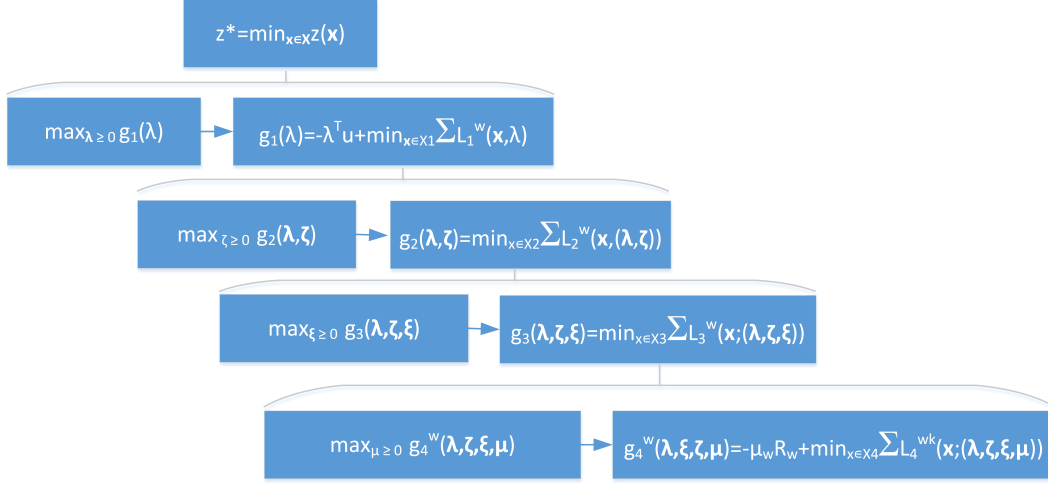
$z^*=\min_{\mathbf{x}\in X} z(\mathbf{x})$

$\max_{\boldsymbol{\lambda}\geq 0} g_1(\lambda)$

$g_1(\lambda)=-\lambda^T u+\min_{\mathbf{x}\in X1}\sum L_1^w(\mathbf{x},\lambda)$

$\max_{\zeta\geq 0} g_2(\boldsymbol{\lambda},\boldsymbol{\zeta})$

$g_2(\boldsymbol{\lambda},\boldsymbol{\zeta})=\min_{x\in X2}\sum L_2^w(\mathbf{x},(\boldsymbol{\lambda},\boldsymbol{\zeta}))$

$\max_{\xi\geq 0} g_3(\boldsymbol{\lambda},\boldsymbol{\zeta},\boldsymbol{\xi})$

$g_3(\boldsymbol{\lambda},\boldsymbol{\zeta},\boldsymbol{\xi})=\min_{x\in X3}\sum L_3^w(\mathbf{x};(\boldsymbol{\lambda},\boldsymbol{\zeta},\boldsymbol{\xi}))$

$\max_{\mu\geq 0} g_4^w(\boldsymbol{\lambda},\boldsymbol{\zeta},\boldsymbol{\xi},\boldsymbol{\mu})$

$g_4^w(\boldsymbol{\lambda},\boldsymbol{\xi},\boldsymbol{\zeta},\boldsymbol{\mu})=-\mu_w R_w+\min_{x\in X4}\sum L_4^{wk}(\mathbf{x};(\boldsymbol{\lambda},\boldsymbol{\zeta},\boldsymbol{\xi},\boldsymbol{\mu}))$